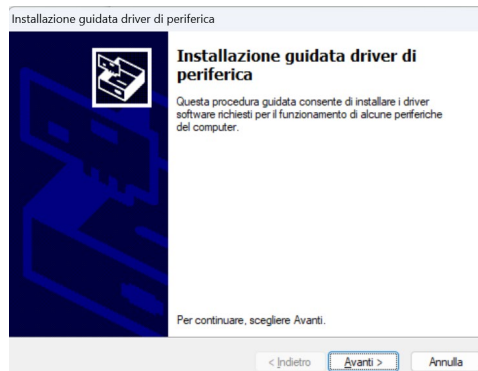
Installazione guidata driver di periferica

Installazione guidata driver di periferica

Questa procedura guidata consente di installare i driver software richiesti per il funzionamento di alcune periferiche del computer.

Per continuare, scegliere Avanti.

< Indietro Avanti > Annulla